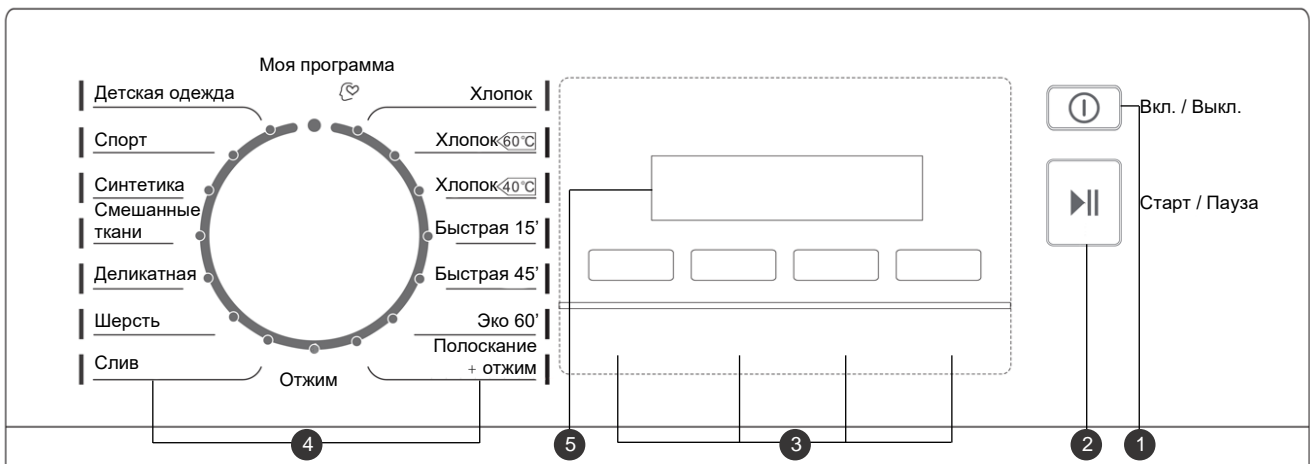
Моя программа

Детская одежда

Спорт

Синтетика

Смешанные ткани

Деликатная

Шерсть

Слив

Отжим

Хлопок

Хлопок 60℃

Хлопок 40℃

Быстрая 15'

Быстрая 45'

Эко 60'

Полоскание + отжим

Вкл. / Выкл.

Старт / Пауза

4

5

3

2

1